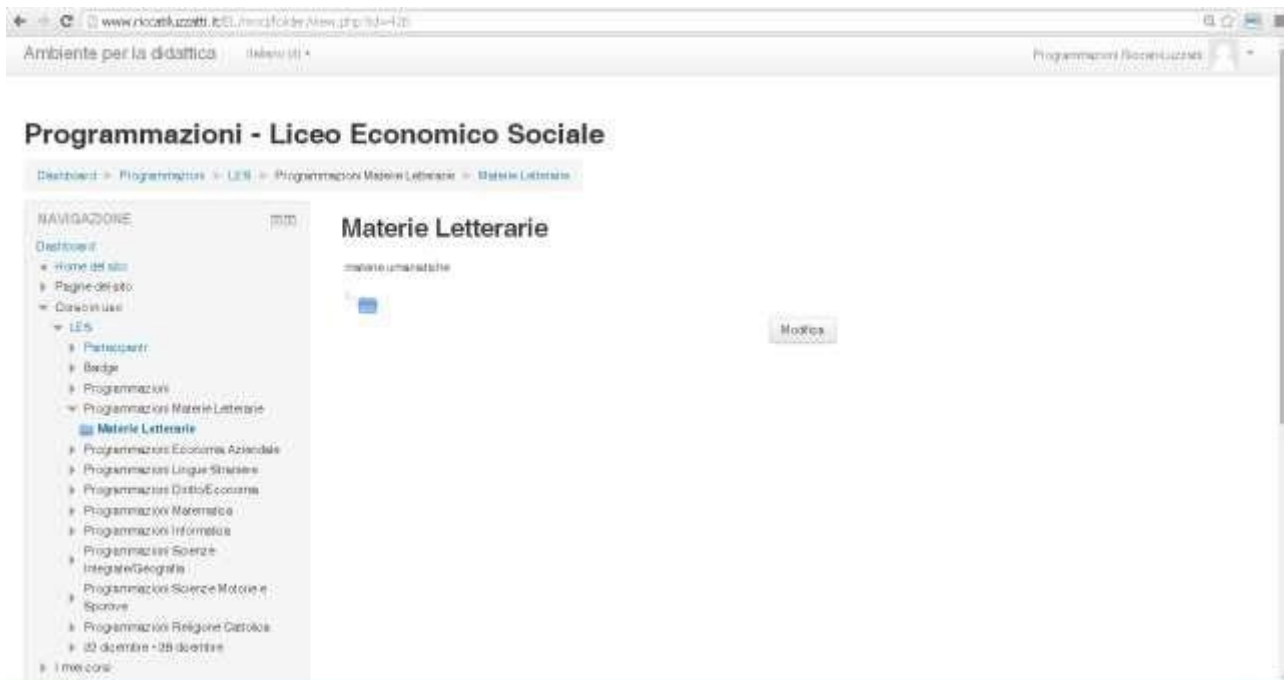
www.riccatiluzzatti.it/EL/mod/folder/view.php?id=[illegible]

Ambiente per la didattica Italiano (it) ▾

Programmazioni Riccati Luzzatti

Programmazioni - Liceo Economico Sociale

Dashboard ▸ Programmazioni ▸ LES ▸ Programmazioni Materie Letterarie ▸ Materie Letterarie

NAVIGAZIONE

Dashboard
Home del sito
Pagine del sito
Corso in uso
LES
Partecipanti
Badge
Programmazioni
Programmazioni Materie Letterarie
Materie Letterarie
Programmazioni Economia Aziendale
Programmazioni Lingue Straniere
Programmazioni Diritto/Economia
Programmazioni Matematica
Programmazioni Informatica
Programmazioni Scienze Integrate/Geografia
Programmazioni Scienze Motorie e Sportive
Programmazioni Religione Cattolica
22 dicembre - 28 dicembre
I miei corsi

Materie Letterarie

materie umanistiche

Modifica